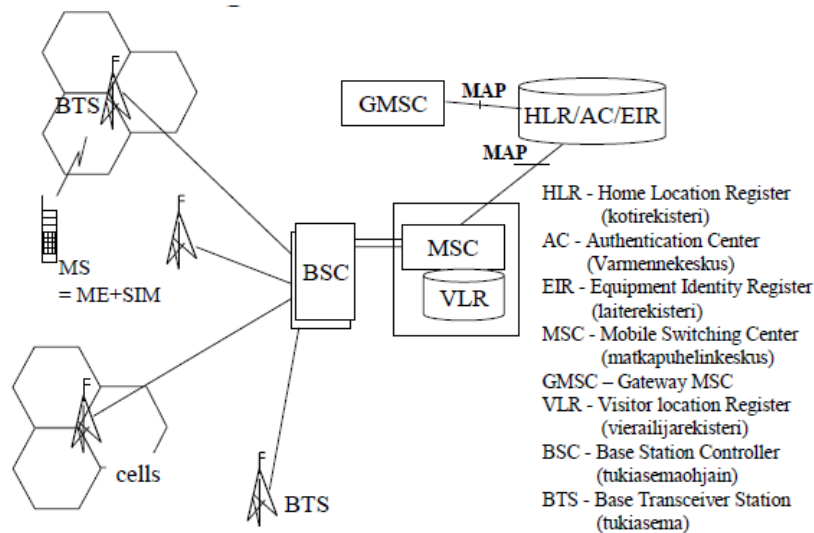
BTS

MS
= ME+SIM

cells

BTS

BSC

GMSC

MAP

HLR/AC/EIR

MAP

MSC

VLR

HLR - Home Location Register (kotirekisteri)
AC - Authentication Center (Varmennekeskus)
EIR - Equipment Identity Register (laiterekisteri)
MSC - Mobile Switching Center (matkapuhelinkeskus)
GMSC – Gateway MSC
VLR - Visitor location Register (vierailijarekisteri)
BSC - Base Station Controller (tukiasemaohjain)
BTS - Base Transceiver Station (tukiasema)